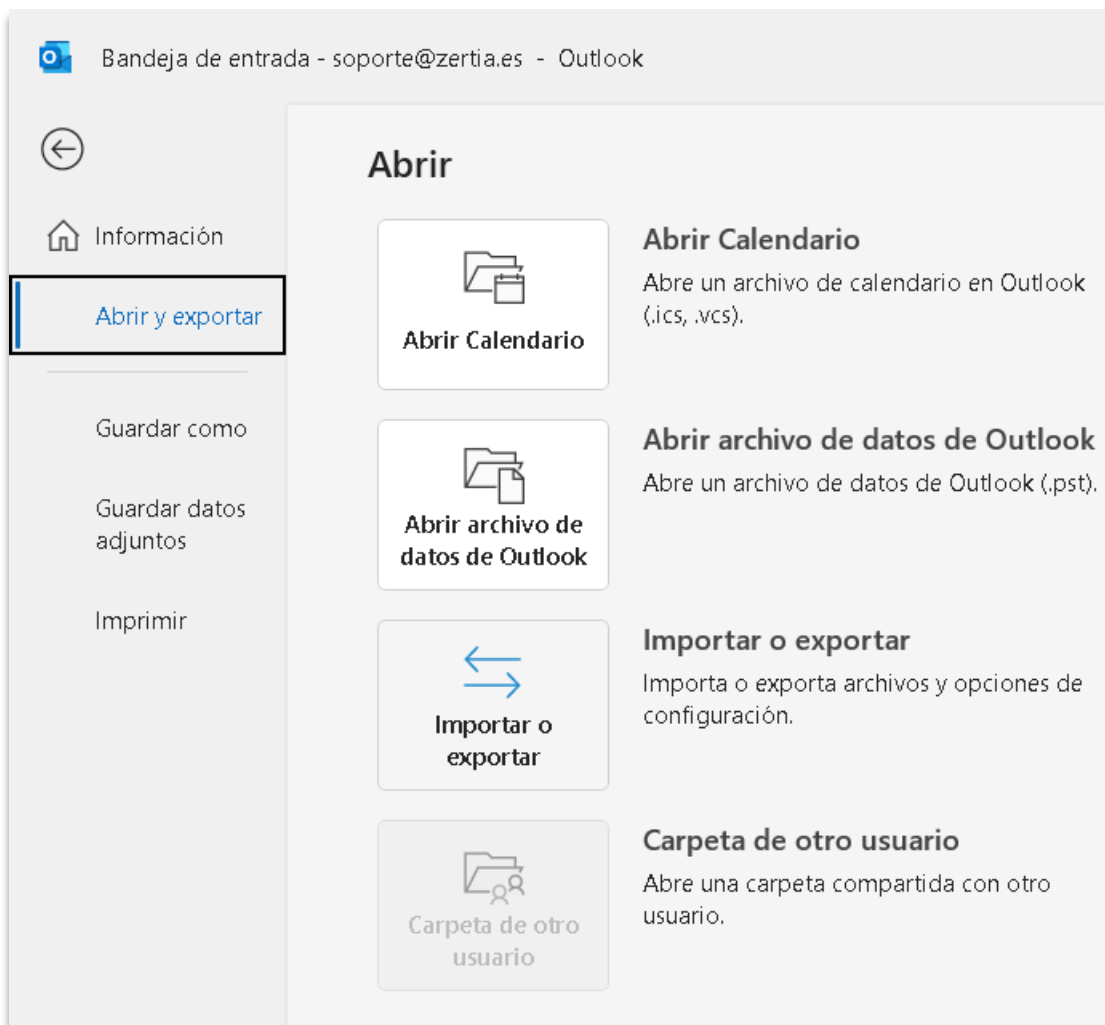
Bandeja de entrada - soporte@zertia.es - Outlook

Información

Abrir y exportar

Guardar como

Guardar datos adjuntos

Imprimir

Abrir

Abrir Calendario

Abrir Calendario
Abre un archivo de calendario en Outlook (.ics, .vcs).

Abrir archivo de datos de Outlook

Abrir archivo de datos de Outlook
Abre un archivo de datos de Outlook (.pst).

Importar o exportar

Importar o exportar
Importa o exporta archivos y opciones de configuración.

Carpeta de otro usuario

Carpeta de otro usuario
Abre una carpeta compartida con otro usuario.